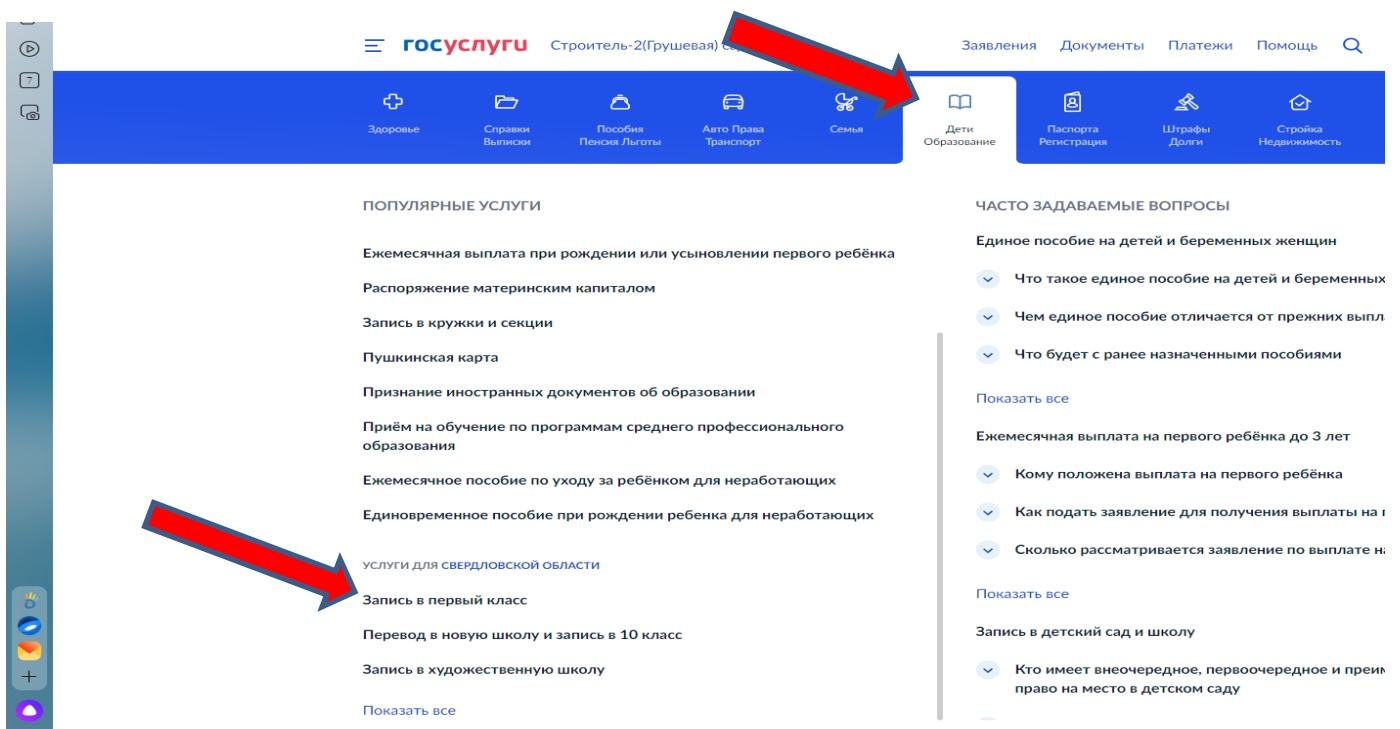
госуслуги Строитель-2(Грушевая) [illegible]

Заявления Документы Платежи Помощь

Здоровье
Справки Выписки
Пособия Пенсия Льготы
Авто Права Транспорт
Семья
Дети Образование
Паспорта Регистрация
Штрафы Долги
Стройка Недвижимость

ПОПУЛЯРНЫЕ УСЛУГИ

Ежемесячная выплата при рождении или усыновлении первого ребёнка

Распоряжение материнским капиталом

Запись в кружки и секции

Пушкинская карта

Признание иностранных документов об образовании

Приём на обучение по программам среднего профессионального образования

Ежемесячное пособие по уходу за ребёнком для неработающих

Единовременное пособие при рождении ребенка для неработающих

УСЛУГИ ДЛЯ СВЕРДЛОВСКОЙ ОБЛАСТИ

Запись в первый класс

Перевод в новую школу и запись в 10 класс

Запись в художественную школу

Показать все

ЧАСТО ЗАДАВАЕМЫЕ ВОПРОСЫ

Единое пособие на детей и беременных женщин

Что такое единое пособие на детей и беременных

Чем единое пособие отличается от прежних выпл

Что будет с ранее назначенными пособиями

Показать все

Ежемесячная выплата на первого ребёнка до 3 лет

Кому положена выплата на первого ребёнка

Как подать заявление для получения выплаты на

Сколько рассматривается заявление по выплате н

Показать все

Запись в детский сад и школу

Кто имеет внеочередное, первоочередное и преим право на место в детском саду